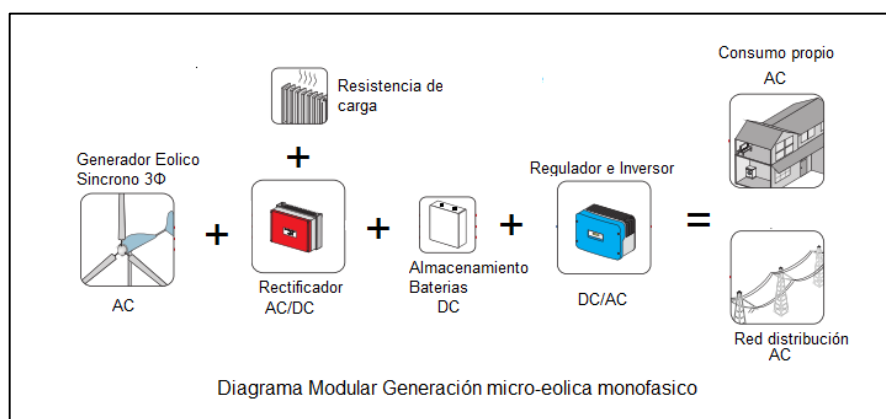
Resistencia de carga

+

Generador Eolico Sincrono 3Φ

AC

+

Rectificador AC/DC

+

Almacenamiento Baterias DC

+

Regulador e Inversor

DC/AC

=

Consumo propio AC

Red distribución AC

Diagrama Modular Generación micro-eolica monofasico